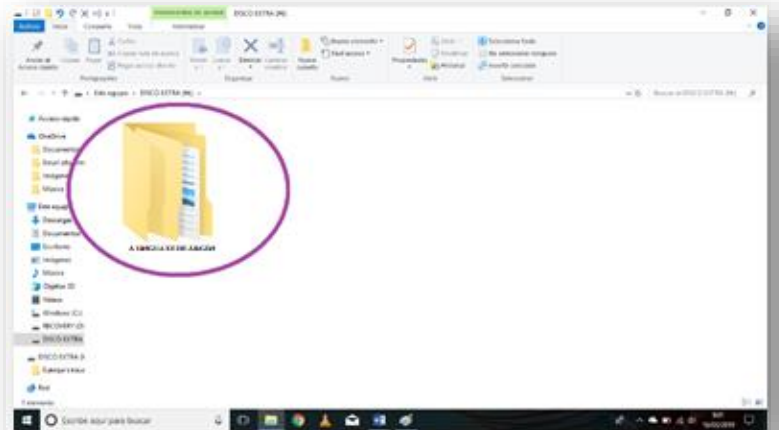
DISCO EXTRA (M:)

Archivo Inicio Compartir Vista

Anclar al Acceso rápido Copiar Pegar

Portapapeles Organizar Nuevo Abrir Seleccionar

Nueva carpeta Propiedades Seleccionar todo No seleccionar ninguno Invertir selección

Este equipo > DISCO EXTRA (M:)

Acceso rápido
OneDrive
Documentos
Imágenes
Música
Este equipo
Descargas
Documentos
Escritorio
Imágenes
Música
Objetos 3D
Vídeos
Windows (C:)
RECOVERY (D:)
DISCO EXTRA
DISCO EXTRA
Red

A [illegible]

1 elemento

Escribe aquí para buscar